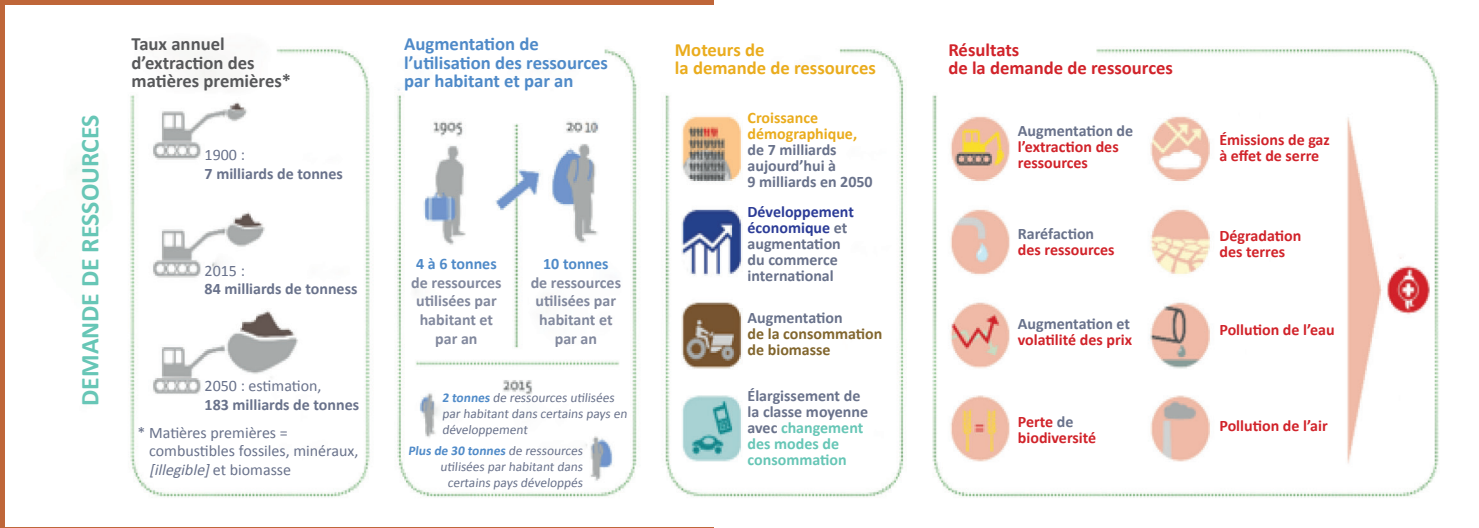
DEMANDE DE RESSOURCES

Taux annuel d'extraction des matières premières*

1900 : 7 milliards de tonnes

2015 : 84 milliards de tonness

2050 : estimation, 183 milliards de tonnes

* Matières premières = combustibles fossiles, minéraux, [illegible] et biomasse

Augmentation de l'utilisation des ressources par habitant et par an

1905

2010

4 à 6 tonnes de ressources utilisées par habitant et par an

10 tonnes de ressources utilisées par habitant et par an

2015

2 tonnes de ressources utilisées par habitant dans certains pays en développement

Plus de 30 tonnes de ressources utilisées par habitant dans certains pays développés

Moteurs de la demande de ressources

Croissance démographique, de 7 milliards aujourd'hui à 9 milliards en 2050

Développement économique et augmentation du commerce international

Augmentation de la consommation de biomasse

Élargissement de la classe moyenne avec changement des modes de consommation

Résultats de la demande de ressources

Augmentation de l'extraction des ressources

Émissions de gaz à effet de serre

Raréfaction des ressources

Dégradation des terres

Augmentation et volatilité des prix

Pollution de l'eau

Perte de biodiversité

Pollution de l'air